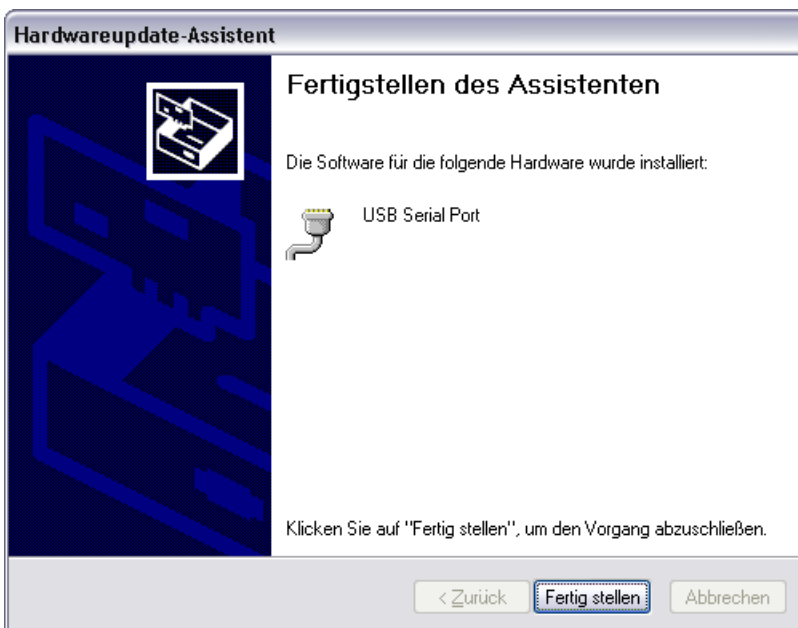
Hardwareupdate-Assistent

Fertigstellen des Assistenten

Die Software für die folgende Hardware wurde installiert:

USB Serial Port

Klicken Sie auf "Fertig stellen", um den Vorgang abzuschließen.

< Zurück

Fertig stellen

Abbrechen